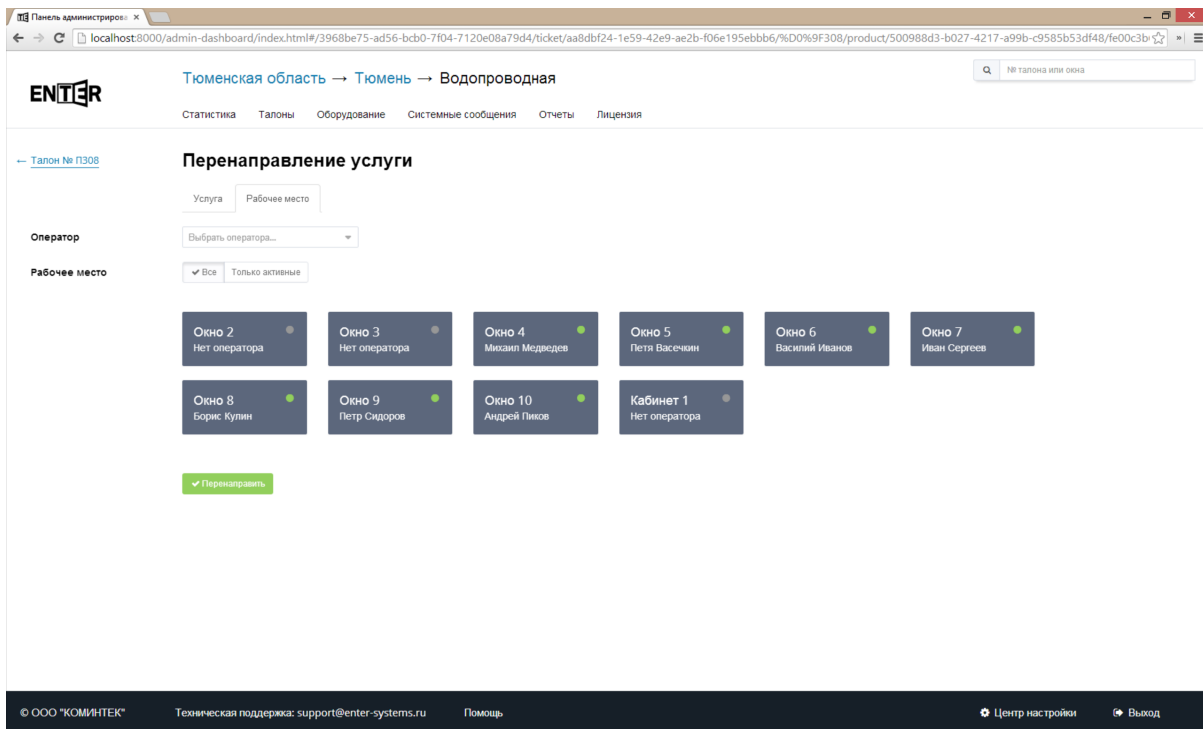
Панель администриров ×

localhost:8000/admin-dashboard/index.html#/3968be75-ad56-bcb0-7f04-7120e08a79d4/ticket/aa8dbf24-1e59-42e9-ae2b-f06e195ebbb6/%D0%9F308/product/500988d3-b027-4217-a99b-c9585b53df48/fe00c3b

ENTER

Тюменская область → Тюмень → Водопроводная

№ талона или окна

Статистика Талоны Оборудование Системные сообщения Отчеты Лицензия

← Талон № П308

Перенаправление услуги

Услуга Рабочее место

Оператор

Выбрать оператора...

Рабочее место

Все Только активные

Окно 2
Нет оператора

Окно 3
Нет оператора

Окно 4
Михаил Медведев

Окно 5
Петя Васечкин

Окно 6
Василий Иванов

Окно 7
Иван Сергеев

Окно 8
Борис Кулин

Окно 9
Петр Сидоров

Окно 10
Андрей Пиков

Кабинет 1
Нет оператора

Перенаправить

© ООО "КОМИНТЕК" Техническая поддержка: support@enter-systems.ru Помощь

Центр настройки Выход